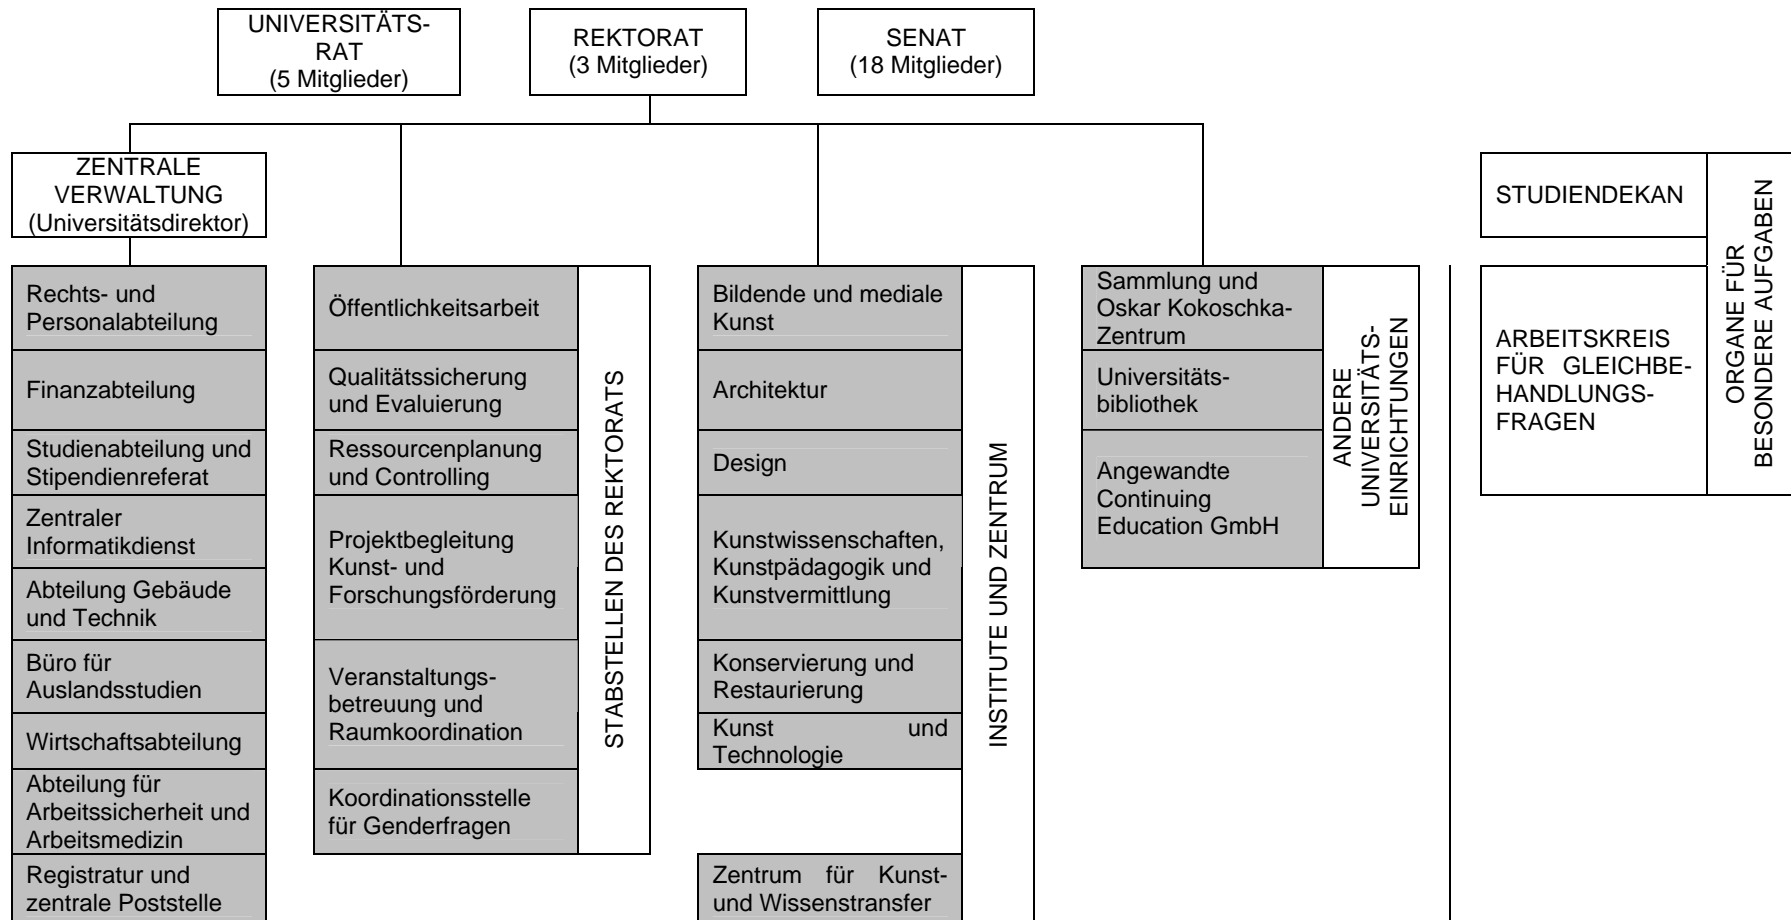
UNIVERSITÄTSRAT
(5 Mitglieder)

REKTORAT
(3 Mitglieder)

SENAT
(18 Mitglieder)

ZENTRALE VERWALTUNG
(Universitätsdirektor)

Rechts- und Personalabteilung

Finanzabteilung

Studienabteilung und Stipendienreferat

Zentraler Informatikdienst

Abteilung Gebäude und Technik

Büro für Auslandsstudien

Wirtschaftsabteilung

Abteilung für Arbeitssicherheit und Arbeitsmedizin

Registratur und zentrale Poststelle

Öffentlichkeitsarbeit

Qualitätssicherung und Evaluierung

Ressourcenplanung und Controlling

Projektbegleitung Kunst- und Forschungsförderung

Veranstaltungsbetreuung und Raumkoordination

Koordinationsstelle für Genderfragen

STABSTELLEN DES REKTORATS

Bildende und mediale Kunst

Architektur

Design

Kunstwissenschaften, Kunstpädagogik und Kunstvermittlung

Konservierung und Restaurierung

Kunst und Technologie

Zentrum für Kunst- und Wissenstransfer

INSTITUTE UND ZENTRUM

Sammlung und Oskar Kokoschka-Zentrum

Universitätsbibliothek

Angewandte Continuing Education GmbH

ANDERE UNIVERSITÄTS-EINRICHTUNGEN

STUDIENDEKAN

ARBEITSKREIS FÜR GLEICHBEHANDLUNGSFRAGEN

ORGANE FÜR BESONDERE AUFGABEN